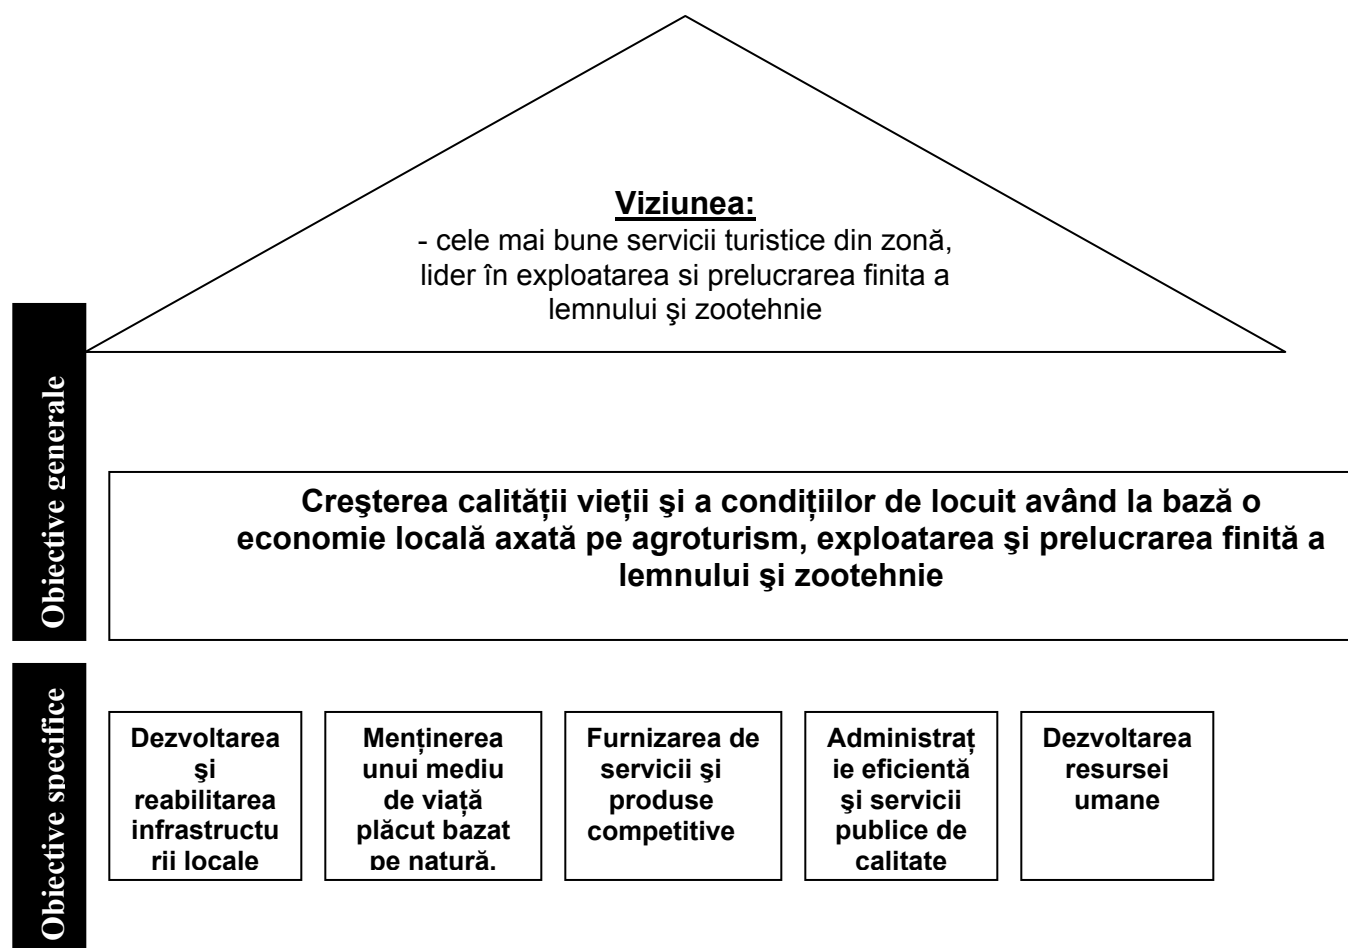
Viziunea:
- cele mai bune servicii turistice din zonă, lider în exploatarea si prelucrarea finita a lemnului şi zootehnie

Obiective generale

Creşterea calităţii vieţii şi a condiţiilor de locuit având la bază o economie locală axată pe agroturism, exploatarea şi prelucrarea finită a lemnului şi zootehnie

Obiective specifice

Dezvoltarea şi reabilitarea infrastructurii locale

Menţinerea unui mediu de viaţă plăcut bazat pe natură.

Furnizarea de servicii şi produse competitive

Administraţie eficientă şi servicii publice de calitate

Dezvoltarea resursei umane